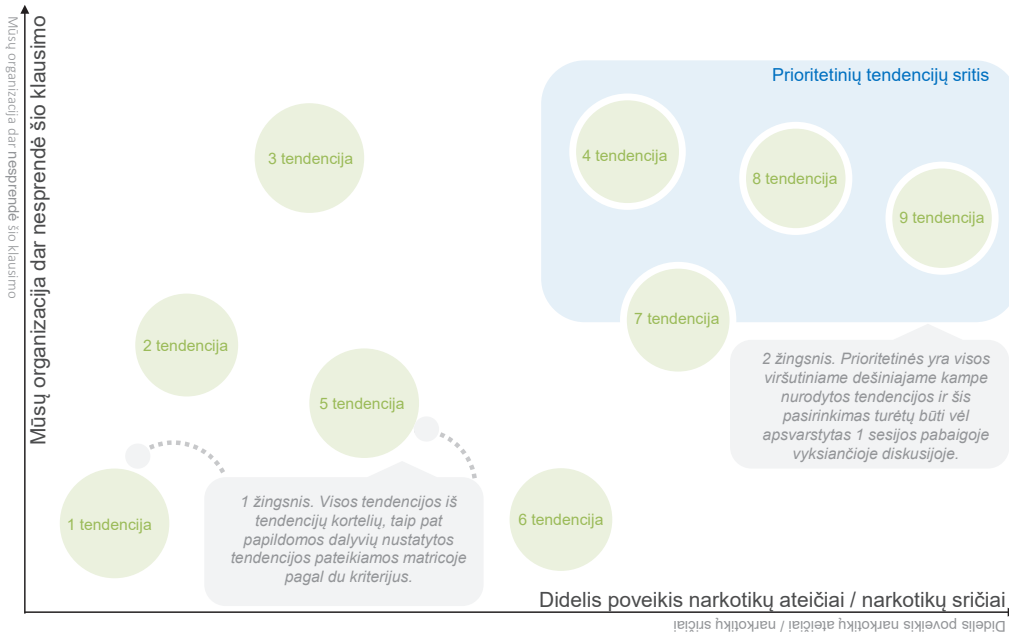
Mūsų organizacija dar nesprendė šio klausimo

Mūsų organizacija dar nesprendė šio klausimo

Prioritetinių tendencijų sritis

3 tendencija

4 tendencija

8 tendencija

9 tendencija

7 tendencija

2 tendencija

5 tendencija

2 žingsnis. Prioritetinės yra visos viršutiniame dešiniajame kampe nurodytos tendencijos ir šis pasirinkimas turėtų būti vėl apsvarstytas 1 sesijos pabaigoje vyksiančioje diskusijoje.

1 tendencija

1 žingsnis. Visos tendencijos iš tendencijų kortelių, taip pat papildomos dalyvių nustatytos tendencijos pateikiamos matricoje pagal du kriterijus.

6 tendencija

Didelis poveikis narkotikų ateičiai / narkotikų sričiai

Didelis poveikis narkotikų ateičiai / narkotikų sričiai